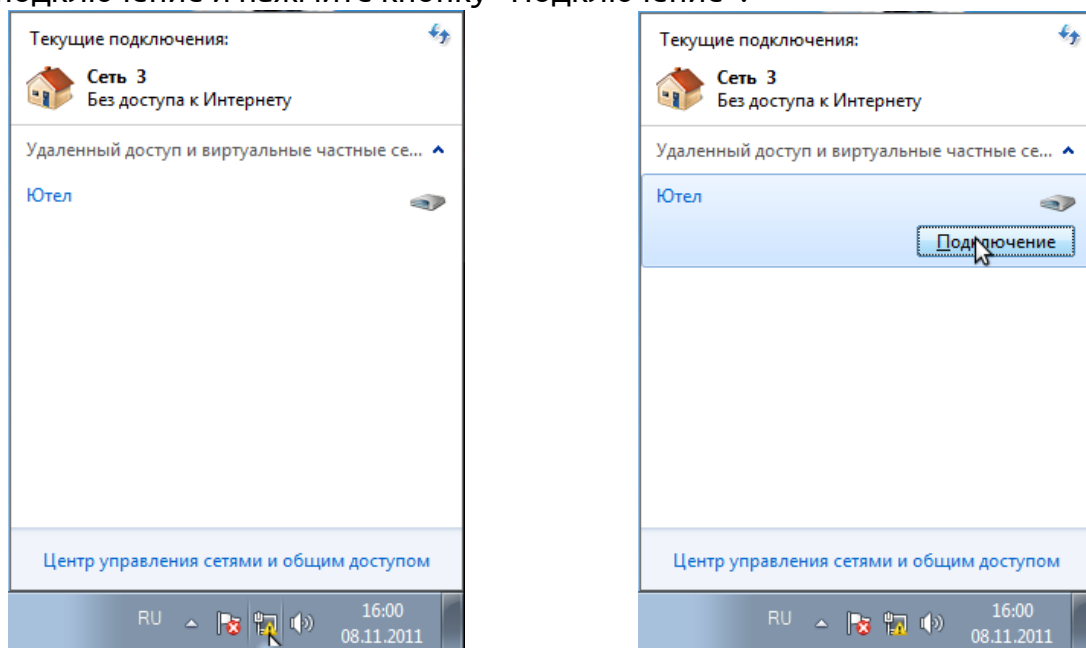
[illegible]

Текущие подключения:

Сеть 3
Без доступа к Интернету

Удаленный доступ и виртуальные частные се...

Ютел

Центр управления сетями и общим доступом

RU 16:00 08.11.2011

Текущие подключения:

Сеть 3
Без доступа к Интернету

Удаленный доступ и виртуальные частные се...

Ютел

Подключение

Центр управления сетями и общим доступом

RU 16:00 08.11.2011